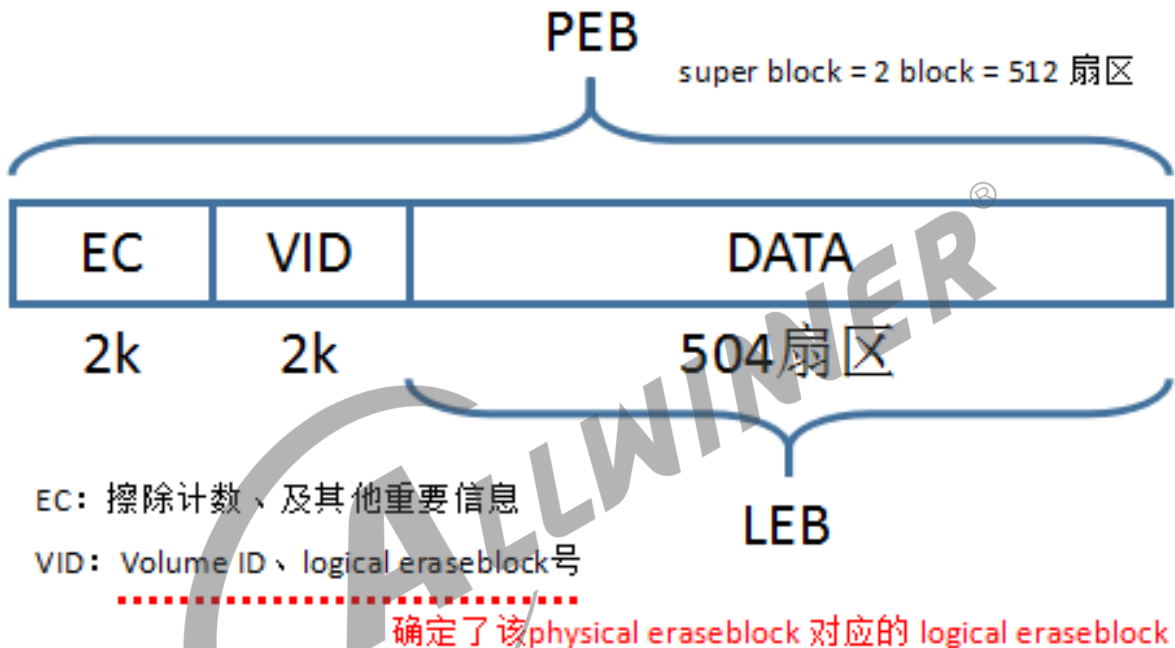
PEB

super block = 2 block = 512 扇区

| EC | VID | DATA |
|---|---|---|
| 2k | 2k | 504扇区 |

LEB

EC：擦除计数、及其他重要信息

VID：Volume ID、logical eraseblock号

确定了该physical eraseblock 对应的 logical eraseblock

ALLWINNER®